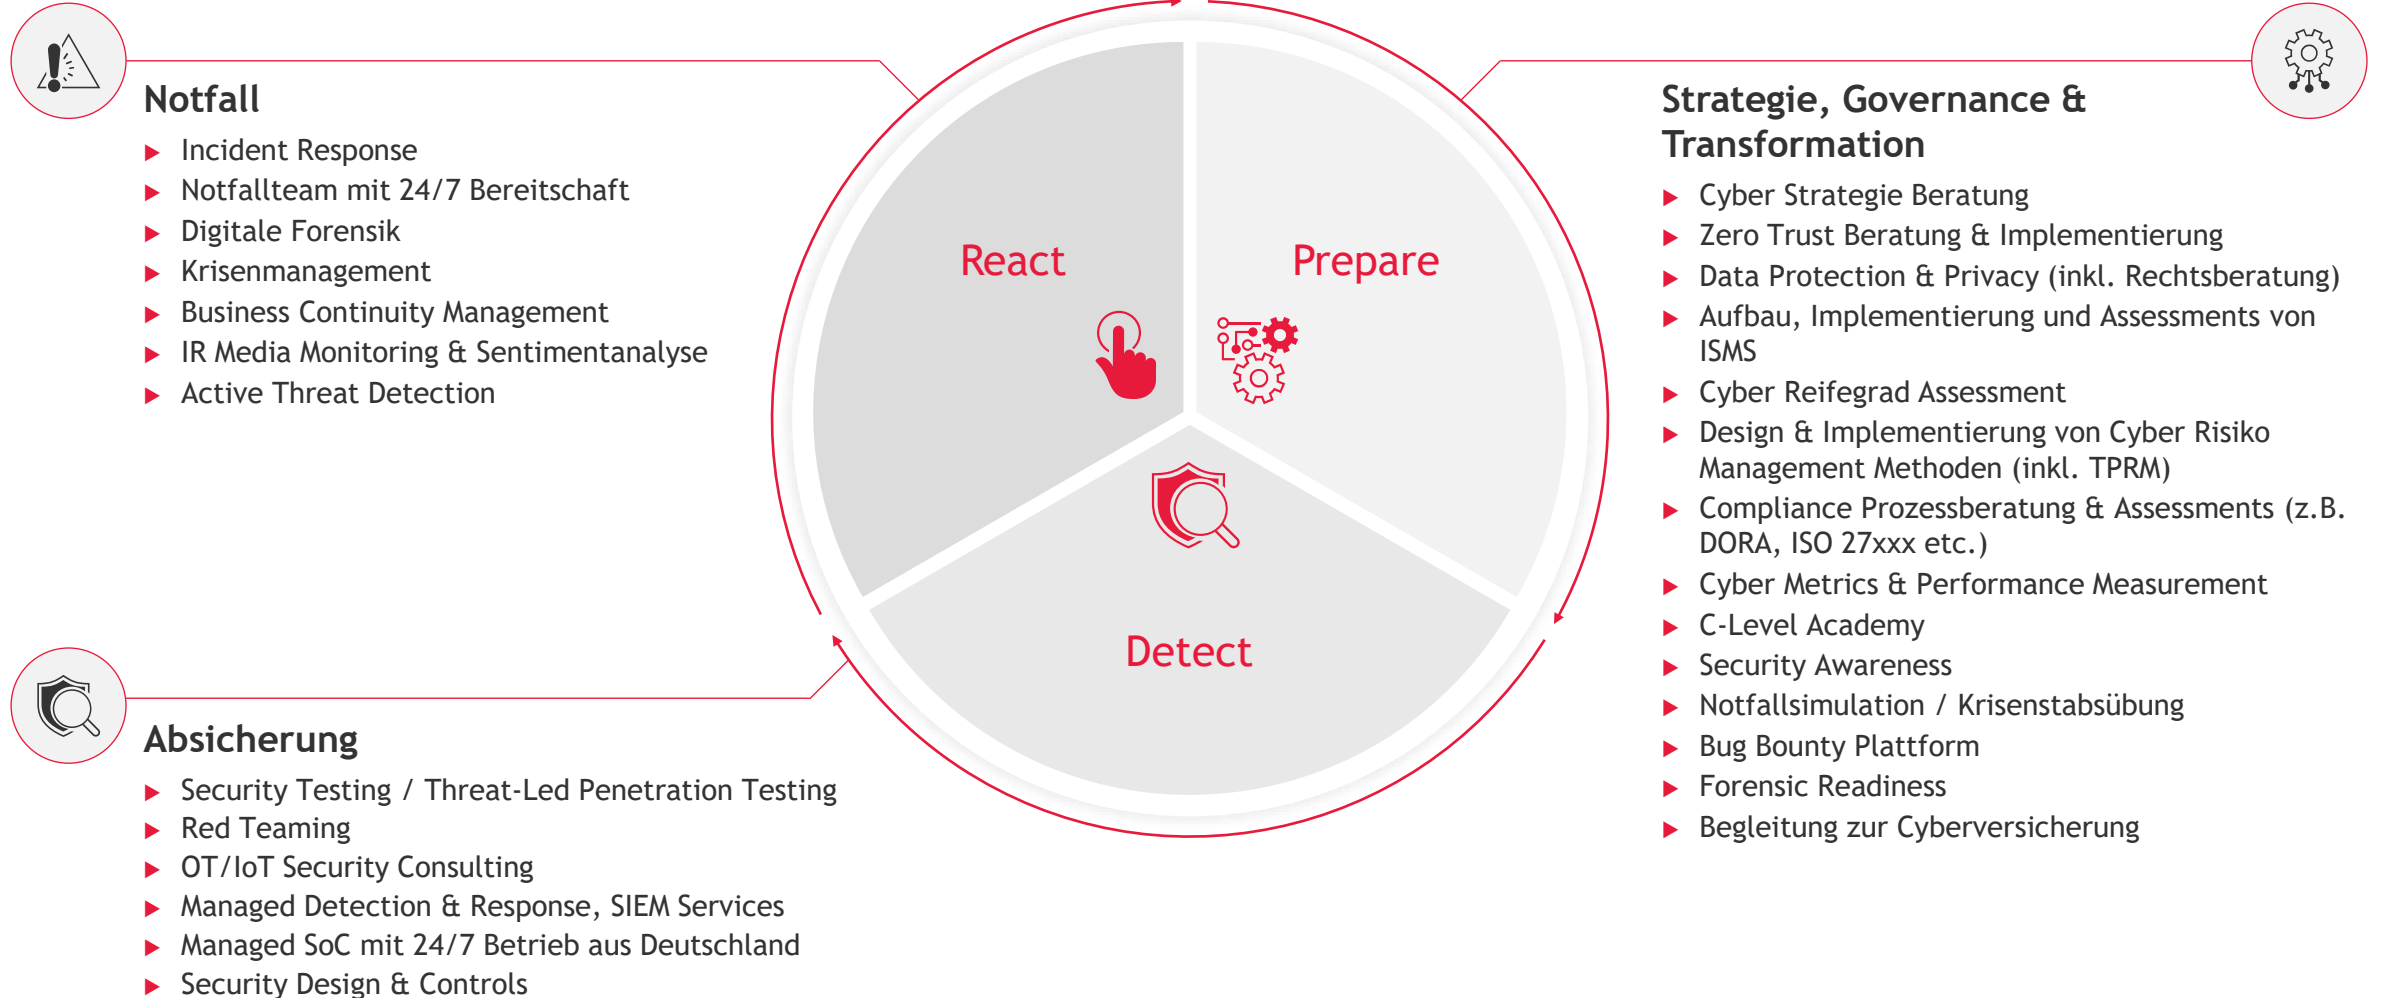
Notfall
- Incident Response
- Notfallteam mit 24/7 Bereitschaft
- Digitale Forensik
- Krisenmanagement
- Business Continuity Management
- IR Media Monitoring & Sentimentanalyse
- Active Threat Detection

React

Prepare

Detect

Strategie, Governance & Transformation
- Cyber Strategie Beratung
- Zero Trust Beratung & Implementierung
- Data Protection & Privacy (inkl. Rechtsberatung)
- Aufbau, Implementierung und Assessments von ISMS
- Cyber Reifegrad Assessment
- Design & Implementierung von Cyber Risiko Management Methoden (inkl. TPRM)
- Compliance Prozessberatung & Assessments (z.B. DORA, ISO 27xxx etc.)
- Cyber Metrics & Performance Measurement
- C-Level Academy
- Security Awareness
- Notfallsimulation / Krisenstabsübung
- Bug Bounty Plattform
- Forensic Readiness
- Begleitung zur Cyberversicherung

Absicherung
- Security Testing / Threat-Led Penetration Testing
- Red Teaming
- OT/IoT Security Consulting
- Managed Detection & Response, SIEM Services
- Managed SoC mit 24/7 Betrieb aus Deutschland
- Security Design & Controls